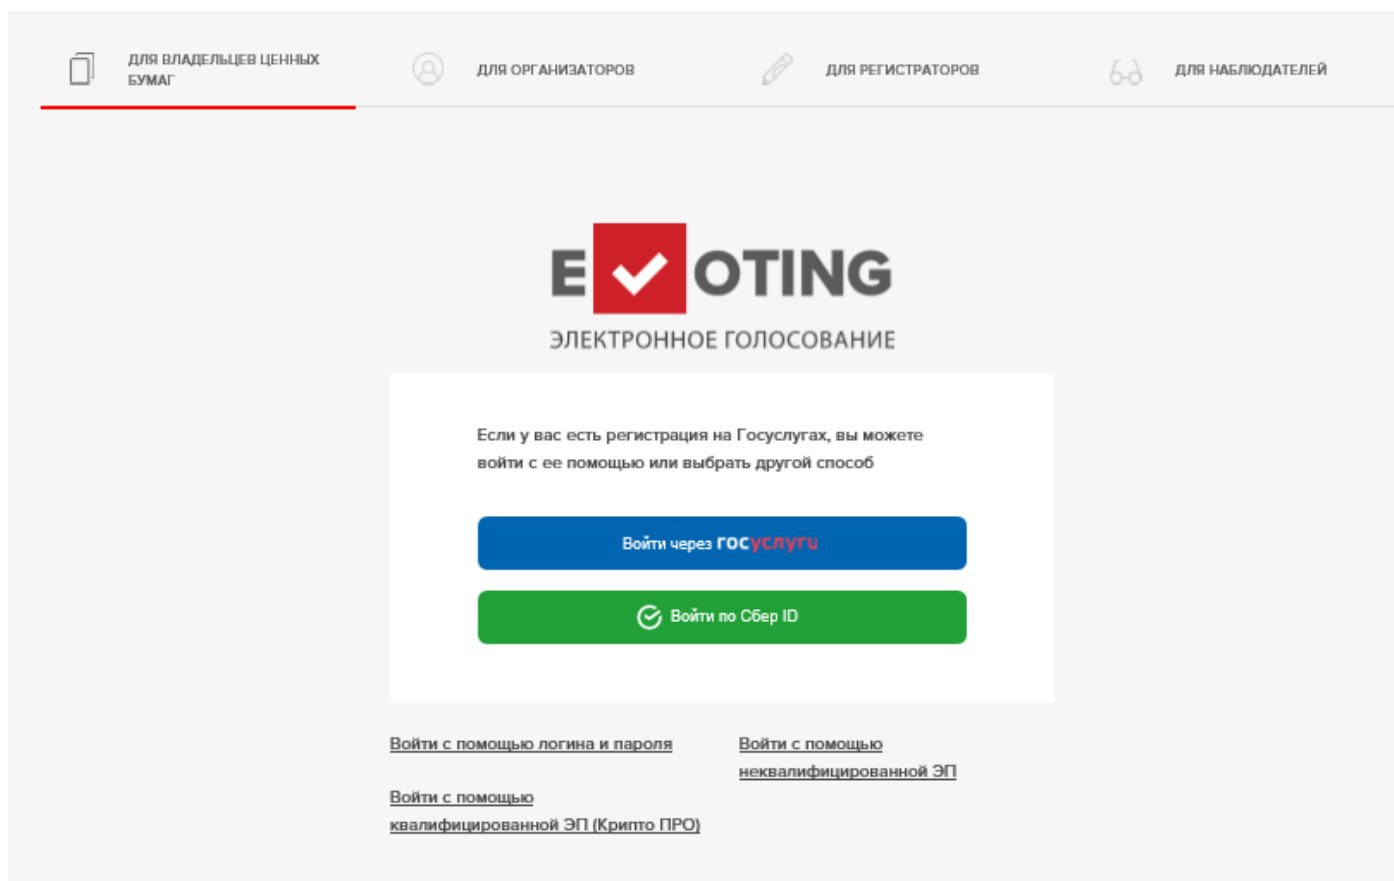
ДЛЯ ВЛАДЕЛЬЦЕВ ЦЕННЫХ БУМАГ

ДЛЯ ОРГАНИЗАТОРОВ

ДЛЯ РЕГИСТРАТОРОВ

ДЛЯ НАБЛЮДАТЕЛЕЙ

E OTING

ЭЛЕКТРОННОЕ ГОЛОСОВАНИЕ

Если у вас есть регистрация на Госуслугах, вы можете войти с ее помощью или выбрать другой способ

Войти через госуслуги

Войти по Сбер ID

Войти с помощью логина и пароля

Войти с помощью неквалифицированной ЭП

Войти с помощью квалифицированной ЭП (Крипто ПРО)